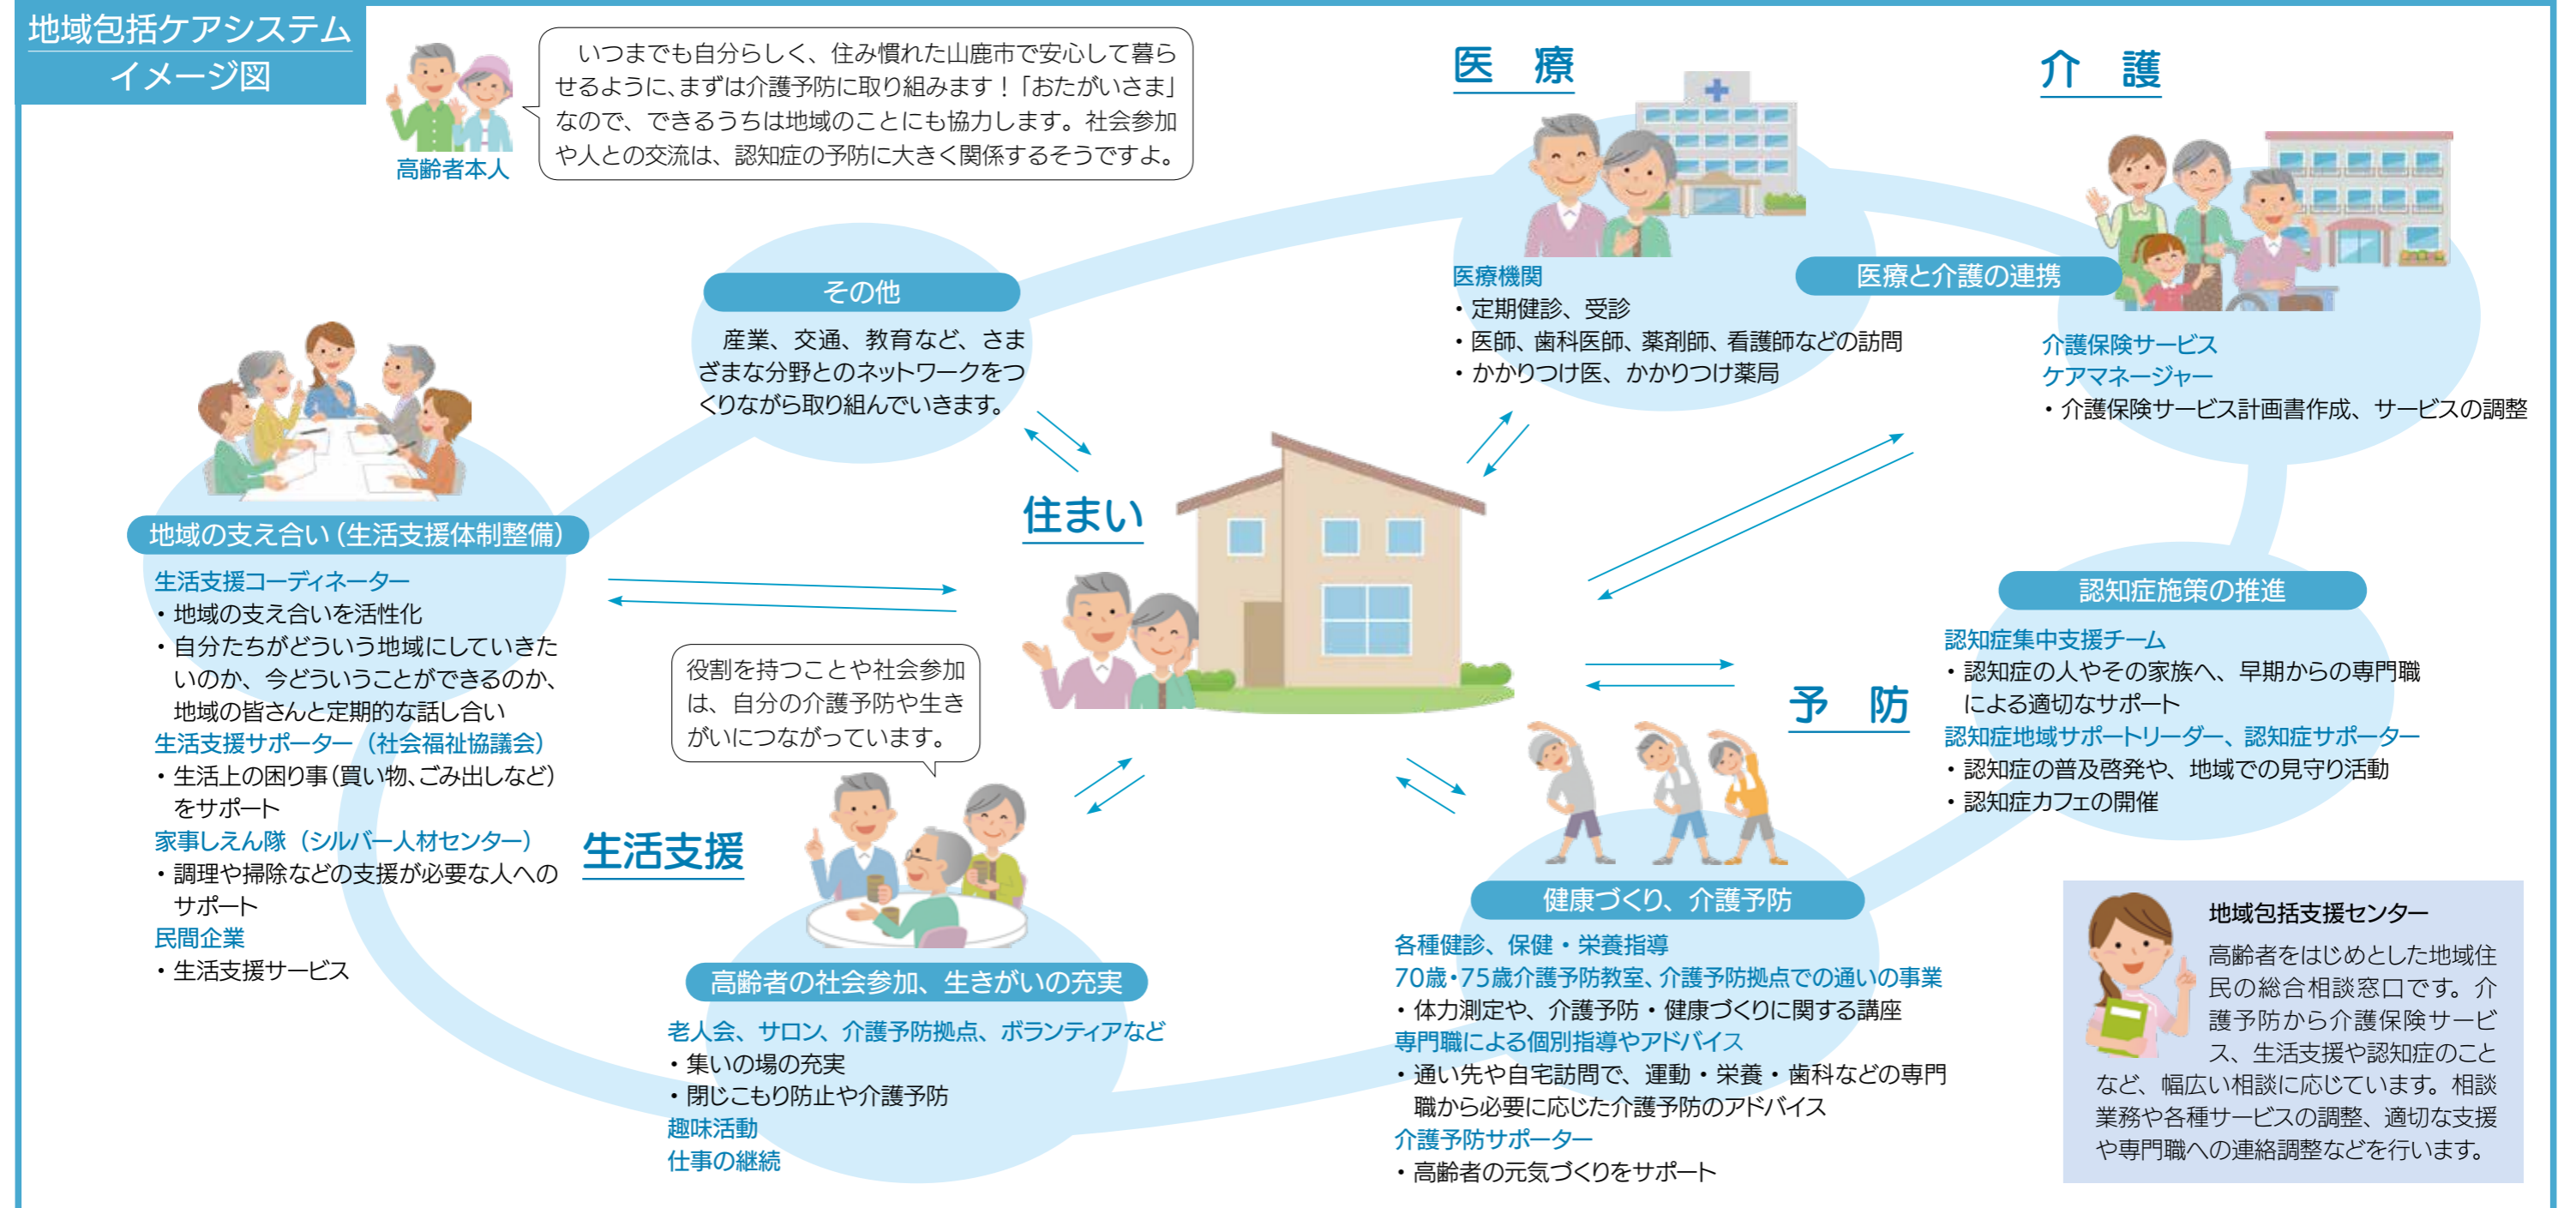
地域包括ケアシステム
イメージ図

高齢者本人

いつまでも自分らしく、住み慣れた山鹿市で安心して暮らせるように、まずは介護予防に取り組みます！「おたがいさま」なので、できるうちは地域のことにも協力します。社会参加や人との交流は、認知症の予防に大きく関係するそうですよ。

医　療

介　護

その他

産業、交通、教育など、さまざまな分野とのネットワークをつくりながら取り組んでいきます。

医療機関
・定期健診、受診
・医師、歯科医師、薬剤師、看護師などの訪問
・かかりつけ医、かかりつけ薬局

医療と介護の連携

介護保険サービス
ケアマネージャー
・介護保険サービス計画書作成、サービスの調整

住まい

地域の支え合い（生活支援体制整備）

生活支援コーディネーター
・地域の支え合いを活性化
・自分たちがどういう地域にしていきたいのか、今どういうことができるのか、地域の皆さんと定期的な話し合い
生活支援サポーター（社会福祉協議会）
・生活上の困り事（買い物、ごみ出しなど）をサポート
家事しえん隊（シルバー人材センター）
・調理や掃除などの支援が必要な人へのサポート
民間企業
・生活支援サービス

生活支援

役割を持つことや社会参加は、自分の介護予防や生きがいにつながっています。

認知症施策の推進

認知症集中支援チーム
・認知症の人やその家族へ、早期からの専門職による適切なサポート
認知症地域サポートリーダー、認知症サポーター
・認知症の普及啓発や、地域での見守り活動
・認知症カフェの開催

予　防

健康づくり、介護予防

各種健診、保健・栄養指導
70歳・75歳介護予防教室、介護予防拠点での通いの事業
・体力測定や、介護予防・健康づくりに関する講座
専門職による個別指導やアドバイス
・通い先や自宅訪問で、運動・栄養・歯科などの専門職から必要に応じた介護予防のアドバイス
介護予防サポーター
・高齢者の元気づくりをサポート

高齢者の社会参加、生きがいの充実

老人会、サロン、介護予防拠点、ボランティアなど
・集いの場の充実
・閉じこもり防止や介護予防
趣味活動
仕事の継続

地域包括支援センター

高齢者をはじめとした地域住民の総合相談窓口です。介護予防から介護保険サービス、生活支援や認知症のことなど、幅広い相談に応じています。相談業務や各種サービスの調整、適切な支援や専門職への連絡調整などを行います。